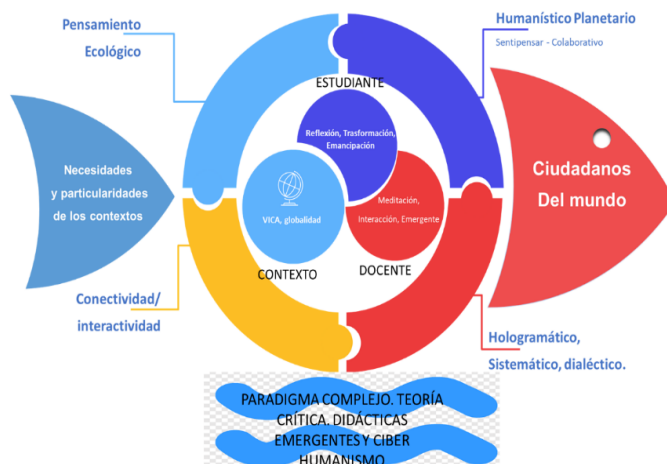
Pensamiento Ecológico

Humanístico Planetario

Sentipensar - Colaborativo

ESTUDIANTE

Reflexión, Trasformación, Emancipación

Necesidades y particularidades de los contextos

VICA, globalidad

Meditación, Interacción, Emergente

Ciudadanos Del mundo

CONTEXTO

DOCENTE

Conectividad/ interactividad

Hologramático, Sistemático, dialéctico.

PARADIGMA COMPLEJO. TEORÍA CRÍTICA. DIDÁCTICAS EMERGENTES Y CIBER HUMANISMO